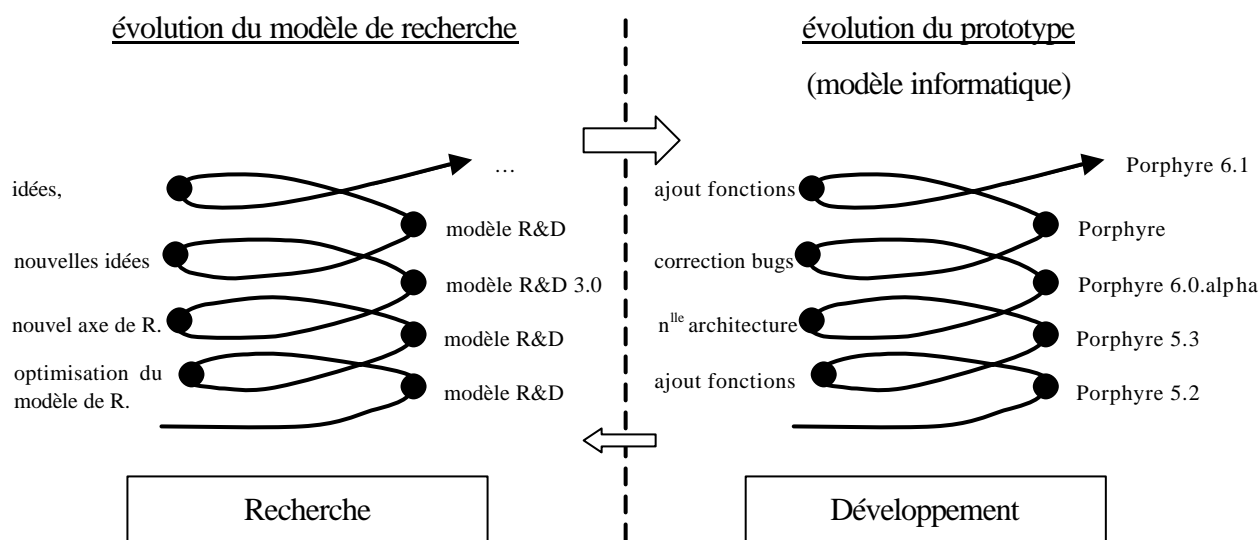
évolution du modèle de recherche

évolution du prototype

(modèle informatique)

…

idées,

modèle R&D

nouvelles idées

modèle R&D 3.0

nouvel axe de R.

modèle R&D

optimisation du modèle de R.

modèle R&D

Porphyre 6.1

ajout fonctions

Porphyre

correction bugs

Porphyre 6.0.alpha

$n^{lle}$ architecture

Porphyre 5.3

ajout fonctions

Porphyre 5.2

Recherche

Développement